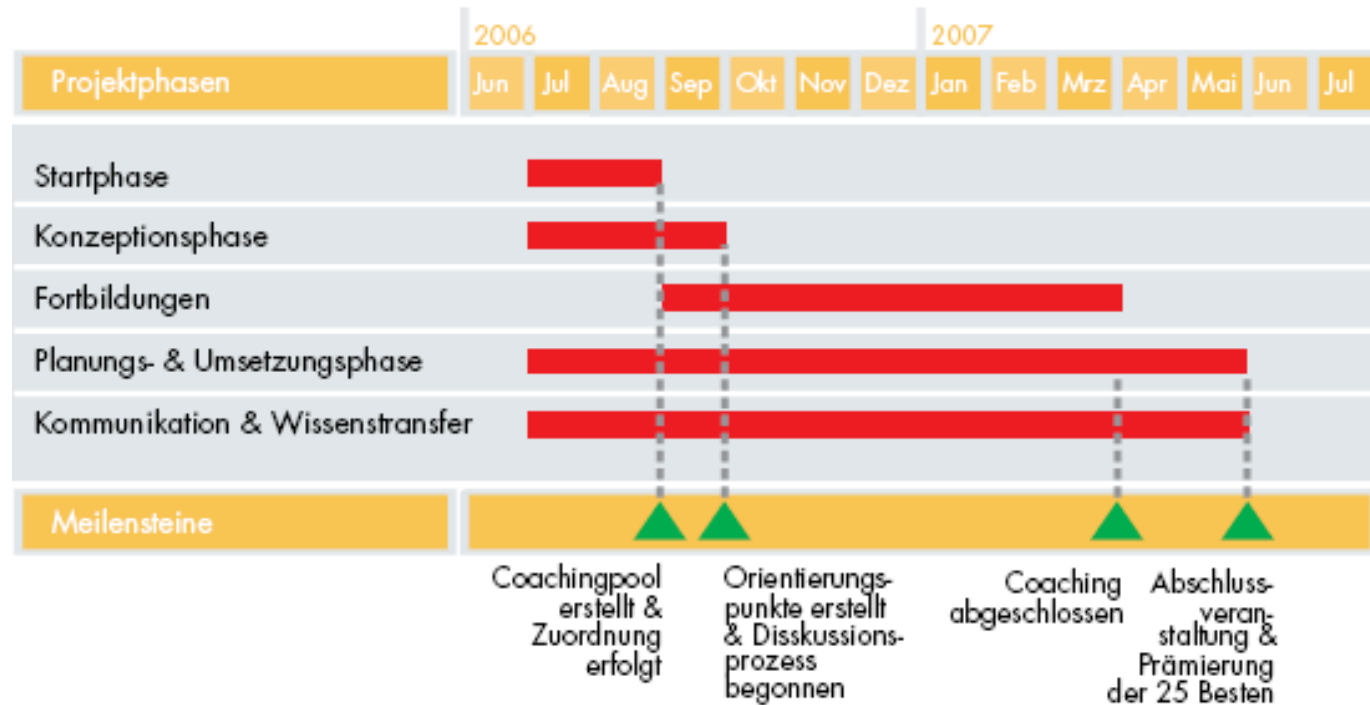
| Projektphasen | 2006 Jun | Jul | Aug | Sep | Okt | Nov | Dez | 2007 Jan | Feb | Mrz | Apr | Mai | Jun | Jul |
|---|---|---|---|---|---|---|---|---|---|---|---|---|---|---|

Startphase

Konzeptionsphase

Fortbildungen

Planungs- & Umsetzungsphase

Kommunikation & Wissenstransfer

Meilensteine

Coachingpool erstellt & Zuordnung erfolgt

Orientierungspunkte erstellt & Disskussionsprozess begonnen

Coaching abgeschlossen

Abschlussveranstaltung & Prämierung der 25 Besten